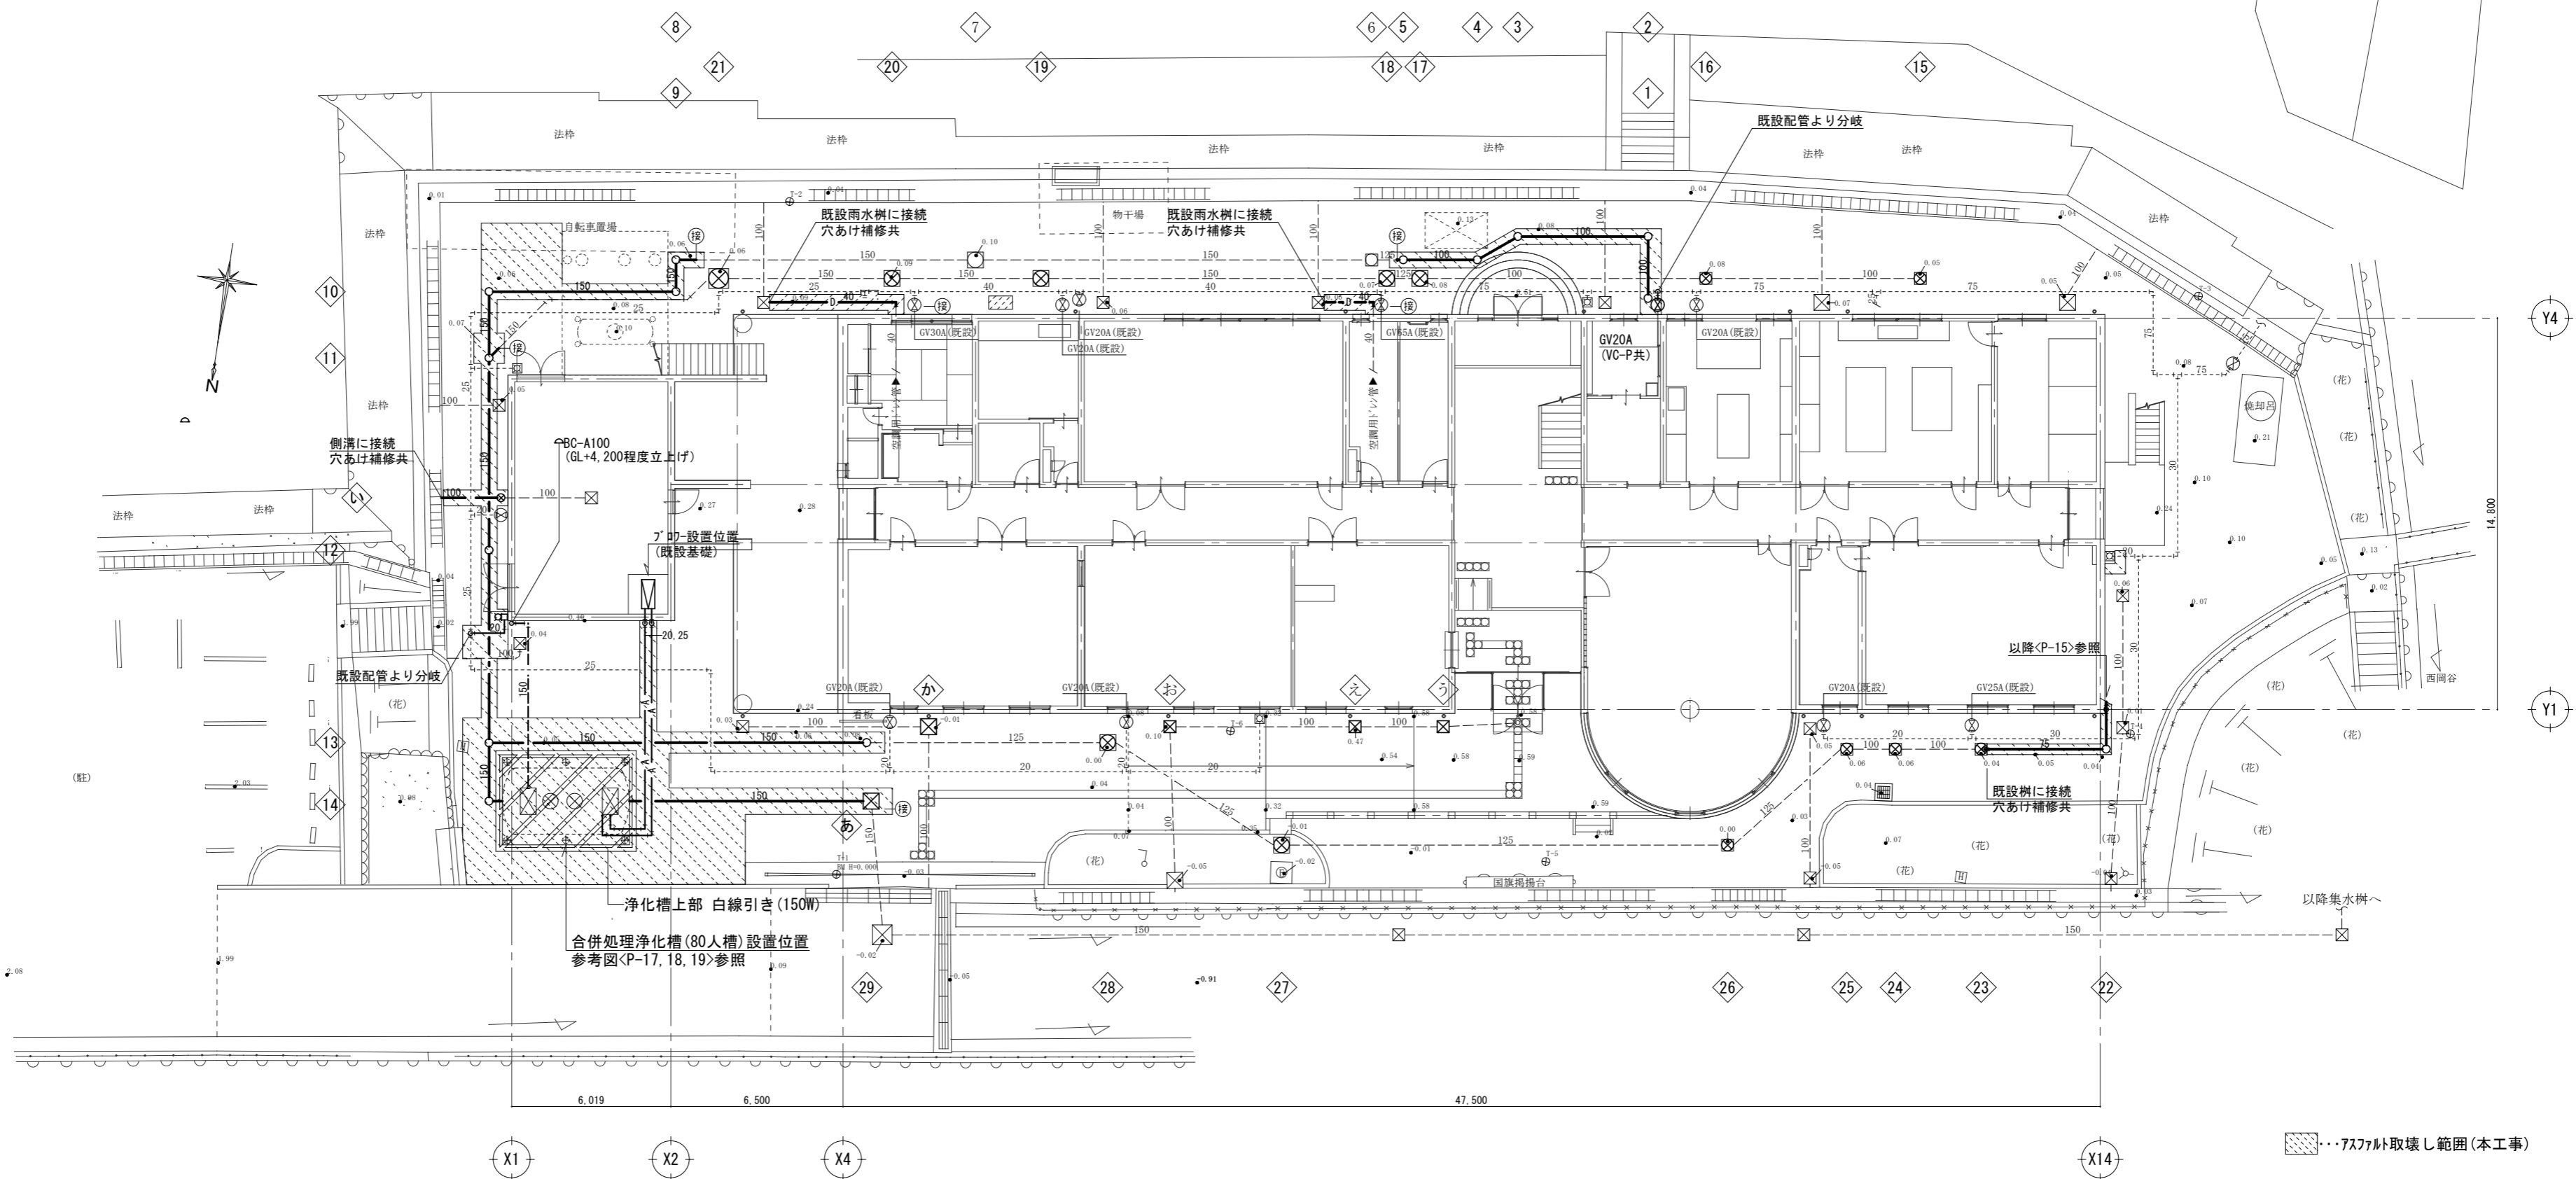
8 7 6 5 4 3 2
21 20 19 18 17 16 15
9 1
法枠 法枠 法枠 法枠 法枠 法枠 法枠
既設配管より分岐
物干場
自転車置場
既設雨水桝に接続
穴あけ補修共
既設雨水桝に接続
穴あけ補修共
10
11
12
13
14
法枠
法枠
側溝に接続
穴あけ補修共
BC-A100
(GL+4,200程度立上げ)
ブロワー設置位置
(既設基礎)
既設配管より分岐
GV30A(既設)
GV20A(既設)
GV20A(既設)
GV65A(既設)
GV20A
(VC-P共)
GV20A(既設)
空調用ドレン管
空調用ドレン管
N
Y4
Y1
14,800
以降<P-15>参照
GV20A(既設)
GV20A(既設)
GV20A(既設)
GV25A(既設)
か お え う あ
既設桝に接続
穴あけ補修共
西岡谷
(花) (花) (花) (花) (花) (花) (花) (花) (花)
(駐)
国旗掲揚台
浄化槽上部 白線引き(150W)
合併処理浄化槽(80人槽)設置位置
参考図<P-17,18,19>参照
以降集水桝へ
29 28 27 26 25 24 23 22
6,019 6,500 47,500
X1 X2 X4 X14
・・・アスファルト取壊し範囲(本工事)